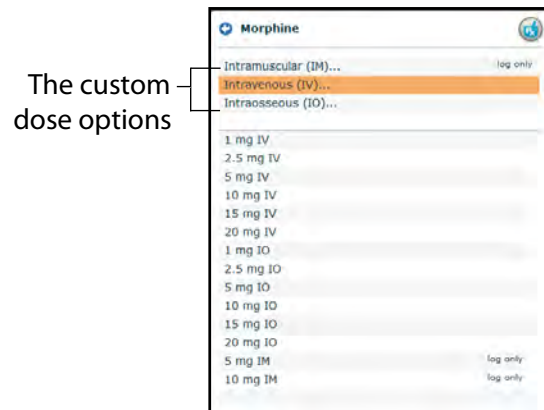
The custom dose options

Morphine

Intramuscular (IM)... log only
Intravenous (IV)...
Intraosseous (IO)...

1 mg IV
2.5 mg IV
5 mg IV
10 mg IV
15 mg IV
20 mg IV
1 mg IO
2.5 mg IO
5 mg IO
10 mg IO
15 mg IO
20 mg IO
5 mg IM log only
10 mg IM log only